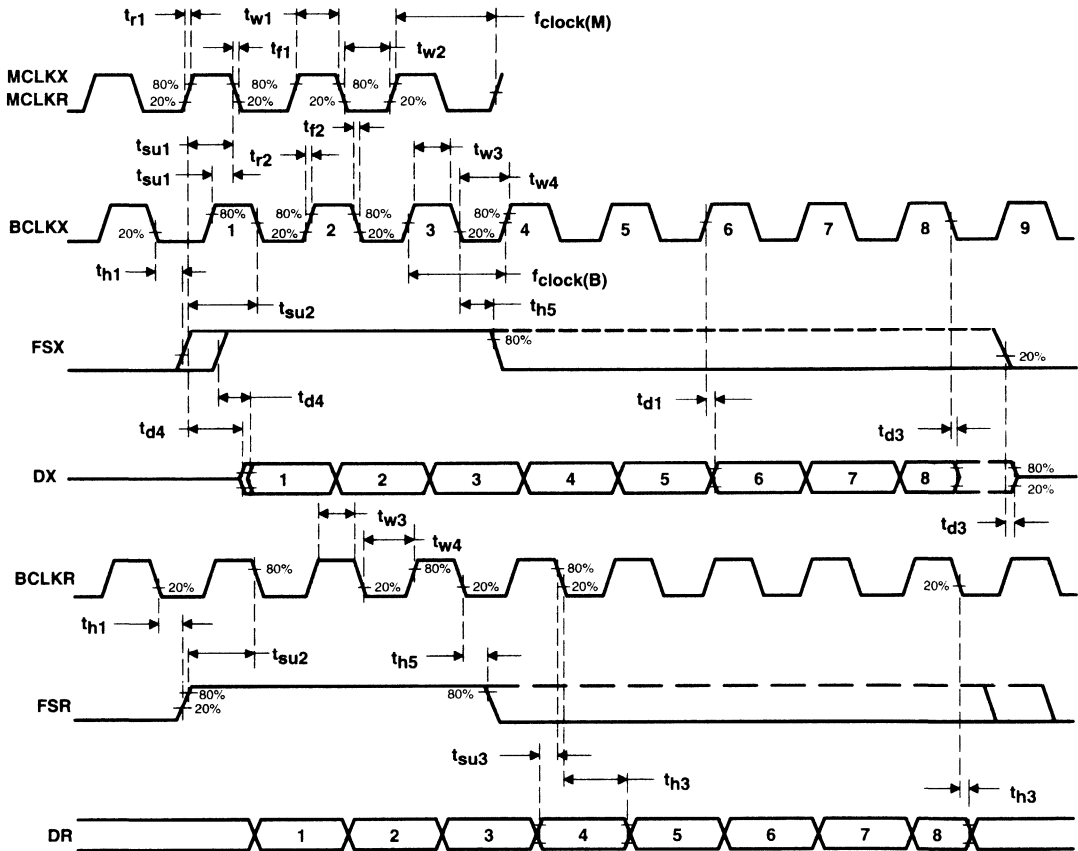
$t_{r1}$ $t_{w1}$ $f_{clock(M)}$
$t_{f1}$ $t_{w2}$
MCLKX
MCLKR
80% 20% 80% 20% 80% 20% 20%
$t_{f2}$
$t_{su1}$ $t_{r2}$ $t_{w3}$
$t_{su1}$ $t_{w4}$
BCLKX 20% 80% 1 80% 20% 2 80% 20% 3 80% 20% 4 5 6 7 8 9
$t_{h1}$ $f_{clock(B)}$
$t_{su2}$ $t_{h5}$
FSX 80% 20%
$t_{d4}$
$t_{d1}$
$t_{d4}$ $t_{d3}$
DX 1 2 3 4 5 6 7 8 80% 20%
$t_{d3}$
$t_{w3}$
$t_{w4}$
BCLKR 20% 80% 20% 80% 20% 80% 20% 20%
$t_{h1}$
$t_{su2}$ $t_{h5}$
FSR 80% 20% 80%
$t_{su3}$
$t_{h3}$ $t_{h3}$
DR 1 2 3 4 5 6 7 8